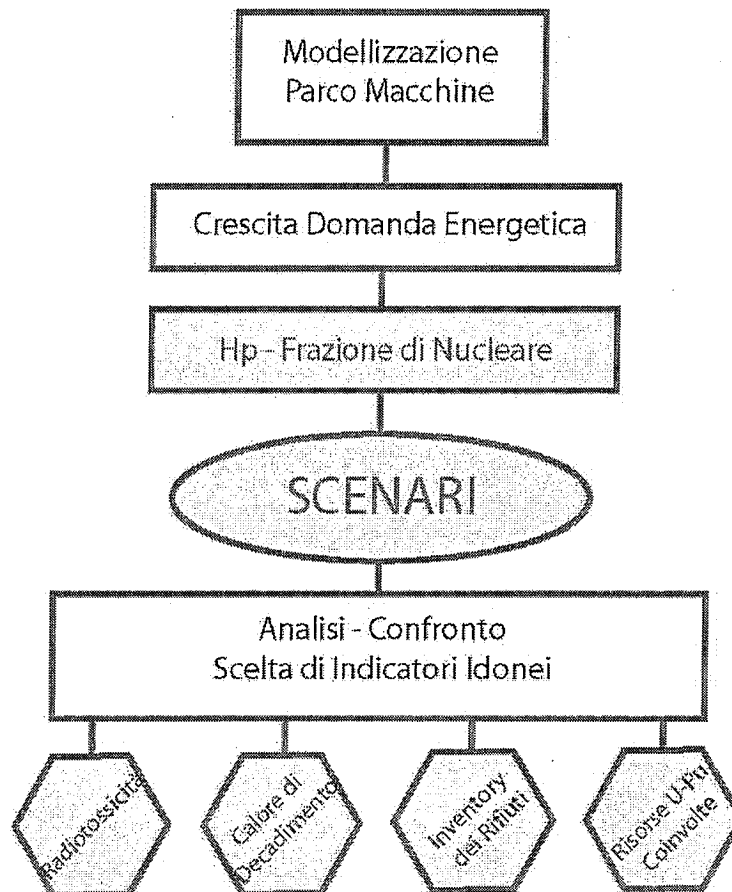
Modellizzazione
Parco Macchine

Crescita Domanda Energetica

Hp - Frazione di Nucleare

SCENARI

Analisi - Confronto
Scelta di Indicatori Idonei

Radiotossicità

Calore di Decadimento

Inventory dei Rifiuti

Risorse U-Pu Coinvolte